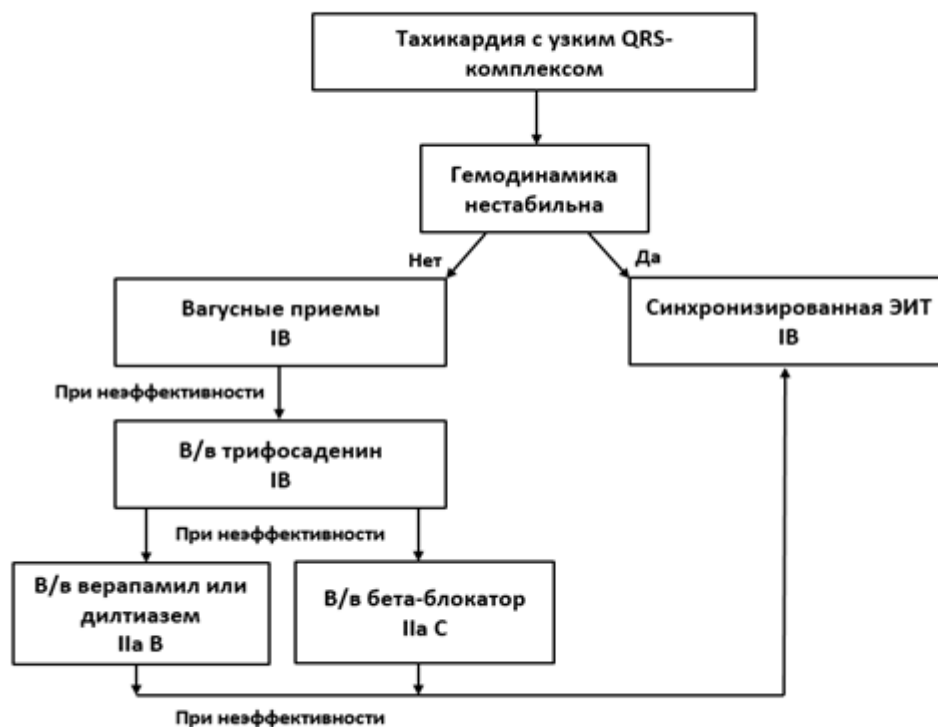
Тахикардия с узким QRS-комплексом

Гемодинамика нестабильна

Нет

Да

Вагусные приемы
IB

Синхронизированная ЭИТ
IB

При неэффективности

В/в трифосаденин
IB

При неэффективности

В/в верапамил или дилтиазем
IIa B

В/в бета-блокатор
IIa C

При неэффективности